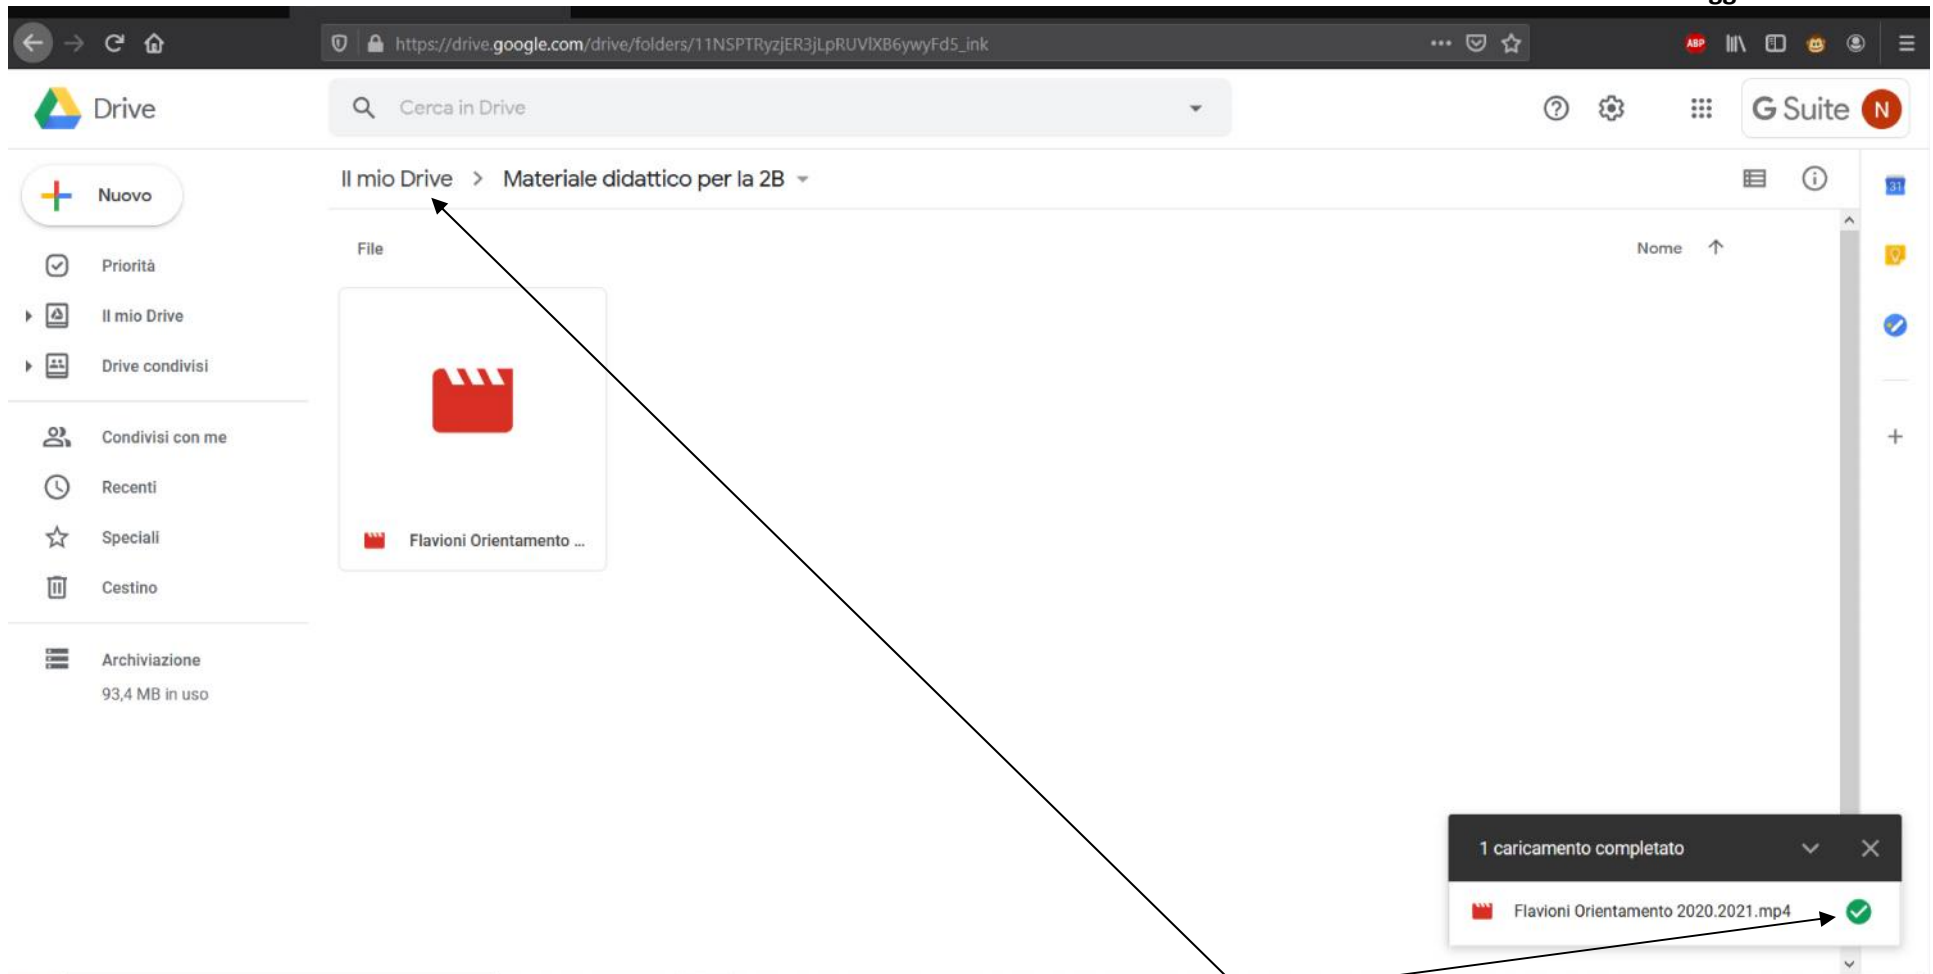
https://drive.google.com/drive/folders/11NSPTRyzjER3jLpRUVlXB6ywyFd5_ink

Drive

Cerca in Drive

G Suite N

Nuovo

Priorità

Il mio Drive

Drive condivisi

Condivisi con me

Recenti

Speciali

Cestino

Archiviazione

93,4 MB in uso

Il mio Drive > Materiale didattico per la 2B

File

Nome

Flavioni Orientamento ...

1 caricamento completato

Flavioni Orientamento 2020.2021.mp4